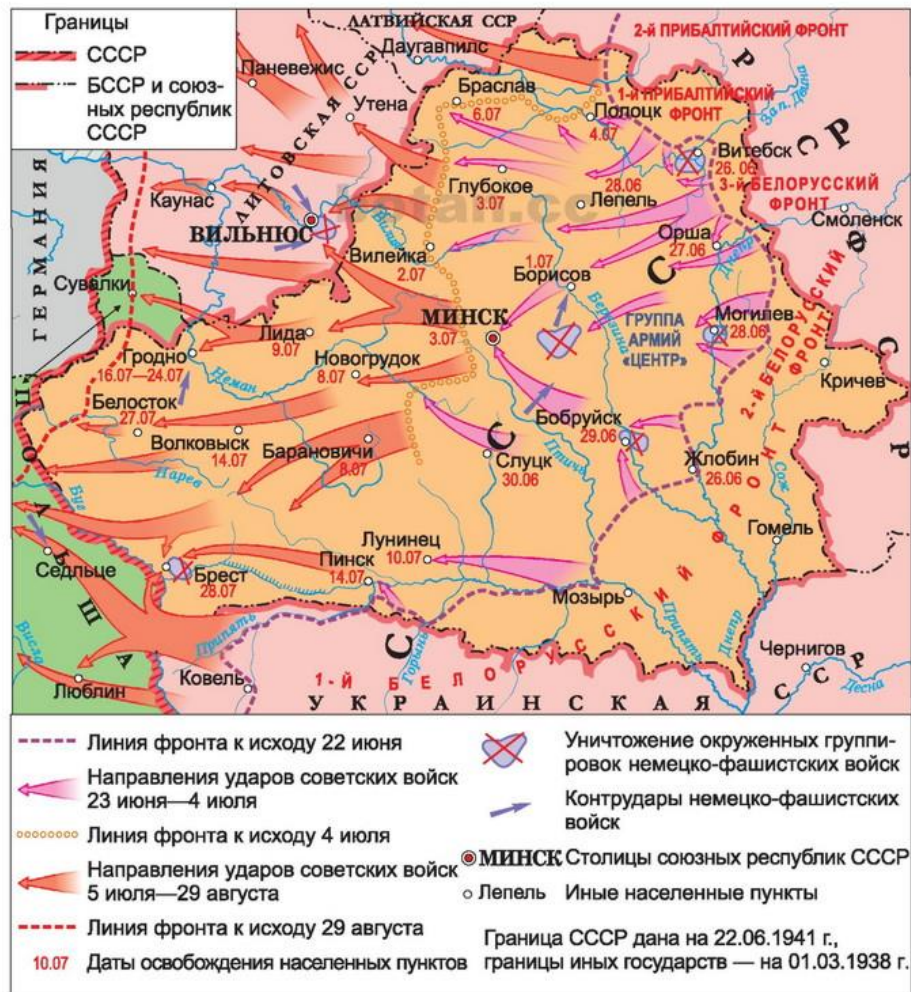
Границы
СССР
БССР и союзных республик СССР

ЛАТВИЙСКАЯ ССР
2-й ПРИБАЛТИЙСКИЙ ФРОНТ
Даугавпилс
Паневежис
Утена
ЛИТОВСКАЯ ССР
Браслав
Полоцк
4.07
1-й ПРИБАЛТИЙСКИЙ ФРОНТ
6.07
Витебск
26.06
3-й БЕЛОРУССКИЙ ФРОНТ
Смоленск
Каунас
ВИЛЬНЮС
13.07
Глубокое
3.07
28.06
Лепель
Орша
27.06
Вилейка
2.07
1.07
Борисов
ГЕРМАНИЯ
Сувалки
Лида
9.07
МИНСК
3.07
ГРУППА АРМИЙ «ЦЕНТР»
Могилев
28.06
2-й БЕЛОРУССКИЙ ФРОНТ
Гродно
16.07—24.07
Новогрудок
8.07
Кричев
Белосток
27.07
Волковыск
14.07
Барановичи
8.07
Бобруйск
29.06
Слуцк
30.06
Жлобин
26.06
Лунинец
10.07
Гомель
Седльце
Брест
28.07
Пинск
14.07
Мозырь
1-й БЕЛОРУССКИЙ ФРОНТ
Чернигов
Люблин
Ковель
УКРАИНСКАЯ ССР
ПОЛЬША
РСФСР
БССР
Неман
Нарев
Буг
Висла
Припять
Березина
Птичь
Днепр
Сож
Десна
Горынь
Зап. Двина
Вилия

Линия фронта к исходу 22 июня
Направления ударов советских войск 23 июня—4 июля
Линия фронта к исходу 4 июля
Направления ударов советских войск 5 июля—29 августа
Линия фронта к исходу 29 августа
10.07 Даты освобождения населенных пунктов
Уничтожение окруженных группировок немецко-фашистских войск
Контрудары немецко-фашистских войск
МИНСК Столицы союзных республик СССР
Лепель Иные населенные пункты
Граница СССР дана на 22.06.1941 г., границы иных государств — на 01.03.1938 г.